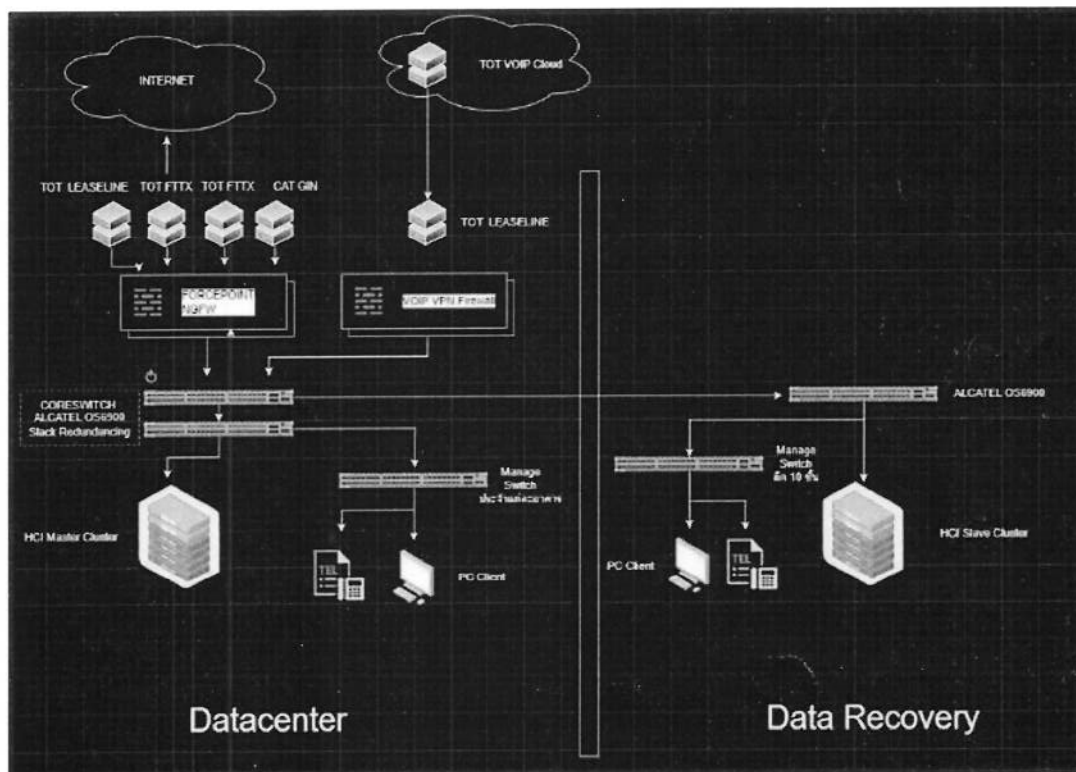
INTERNET

TOT VOIP Cloud

TOT LEASELINE TOT FTTX TOT FTTX CAT GIN

TOT LEASELINE

FORCEPOINT NGFW

VOIP VPN Firewall

CORESWITCH ALCATEL OS6900 Stack Redundancing

ALCATEL OS6900

Manage Switch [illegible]

Manage Switch ตึก 10 ชั้น

HCI Master Cluster

TEL

PC Client

PC Client

TEL

HCI Slave Cluster

Datacenter

Data Recovery